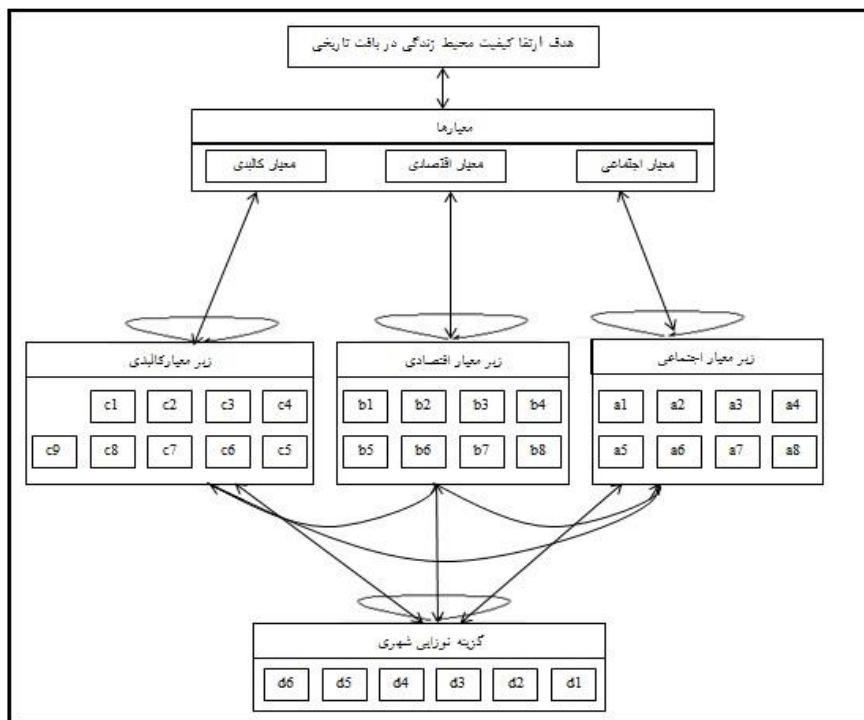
هدف ارتقا کیفیت محیط زندگی در بافت تاریخی

معیارها

معیار اجتماعی

معیار اقتصادی

معیار کالبدی

زیر معیار اجتماعی

a1 a2 a3 a4

a5 a6 a7 a8

زیر معیار اقتصادی

b1 b2 b3 b4

b5 b6 b7 b8

زیر معیارکالبدی

c1 c2 c3 c4

c9 c8 c7 c6 c5

گزینه نوزایی شهری

d6 d5 d4 d3 d2 d1